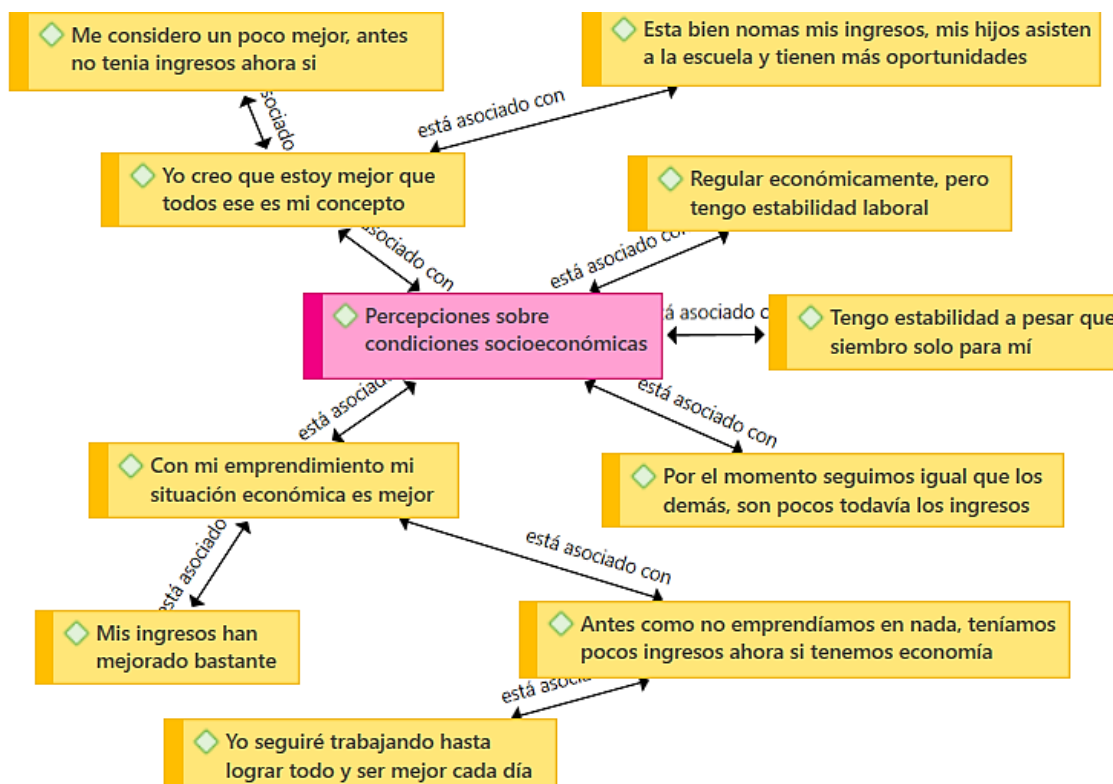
Me considero un poco mejor, antes no tenia ingresos ahora si

Esta bien nomas mis ingresos, mis hijos asisten a la escuela y tienen más oportunidades

sociado

está asociado con

Yo creo que estoy mejor que todos ese es mi concepto

Regular económicamente, pero tengo estabilidad laboral

sociado con

está asociado co

Percepciones sobre condiciones socioeconómicas

á asociado c

Tengo estabilidad a pesar que siembro solo para mí

está asocia

está asociado con

Con mi emprendimiento mi situación económica es mejor

Por el momento seguimos igual que los demás, son pocos todavía los ingresos

stá asociado

está asociado con

Mis ingresos han mejorado bastante

Antes como no emprendíamos en nada, teníamos pocos ingresos ahora si tenemos economía

está asocia

Yo seguiré trabajando hasta lograr todo y ser mejor cada día